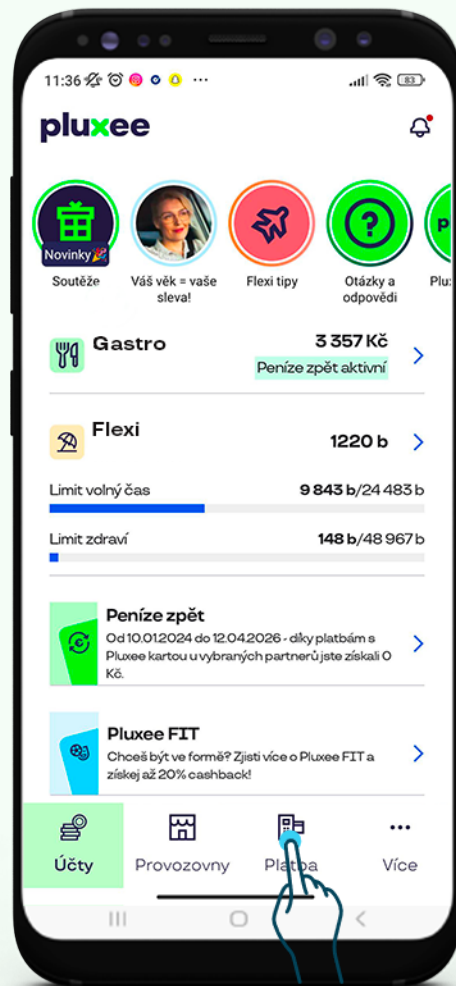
11:36 ⋯ 83

pluxee

Novinky
Soutěže
Váš věk = vaše sleva!
Flexi tipy
Otázky a odpovědi
Plu

Gastro
3 357 Kč
Peníze zpět aktivní

Flexi
1220 b

Limit volný čas
9 843 b/24 483 b

Limit zdraví
148 b/48 967 b

Peníze zpět
Od 10.01.2024 do 12.04.2026 - díky platbám s Pluxee kartou u vybraných partnerů jste získali 0 Kč.

Pluxee FIT
Chceš být ve formě? Zjisti více o Pluxee FIT a získej až 20% cashback!

Účty
Provozovny
Platba
Více